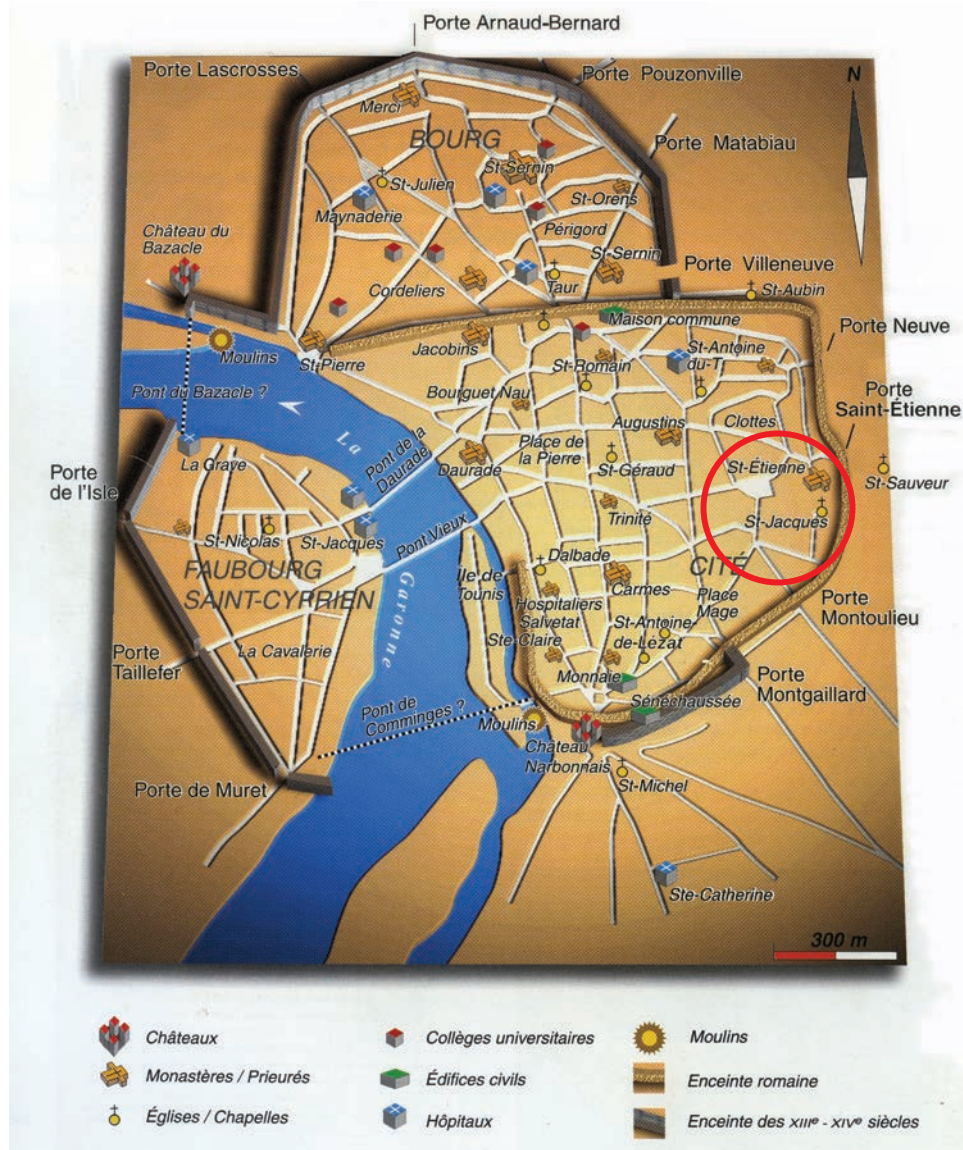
Porte Arnaud-Bernard
Porte Lascrosses
Porte Pouzonville
N
Merci
BOURG
St-Sernin
Porte Matabiau
St-Julien
St-Orens
Maynaderie
Périgord
Château du Bazacle
St-Sernin
Cordeliers
Taur
Porte Villeneuve
St-Aubin
Maison commune
Porte Neuve
Moulins
St-Pierre
Jacobins
St-Romain
St-Antoine du-T
Pont du Bazacle ?
Bourguet Nau
Porte Saint-Étienne
Augustins
Clottes
La
Pont de la Daurade
Place de la Pierre
Porte de l'Isle
La Grave
Daurade
St-Géraud
St-Étienne
St-Sauveur
St-Jacques
Trinité
St-Nicolas
St-Jacques
Pont Vieux
Dalbade
FAUBOURG SAINT-CYPRIEN
Garonne
Ile de Tounis
Carmes
CITÉ
Hospitaliers
Place Mage
Porte Montoulieu
Salvetat
Porte Taillefer
La Cavalerie
Ste-Claire
St-Antoine de-Lézat
Monnaie
Porte Montgaillard
Sénéchaussée
Pont de Comminges ?
Moulins
Château Narbonnais
Porte de Muret
St-Michel
Ste-Catherine
300 m

Châteaux
Collèges universitaires
Moulins
Monastères / Prieurés
Édifices civils
Enceinte romaine
Églises / Chapelles
Hôpitaux
Enceinte des XIIIe - XIVe siècles